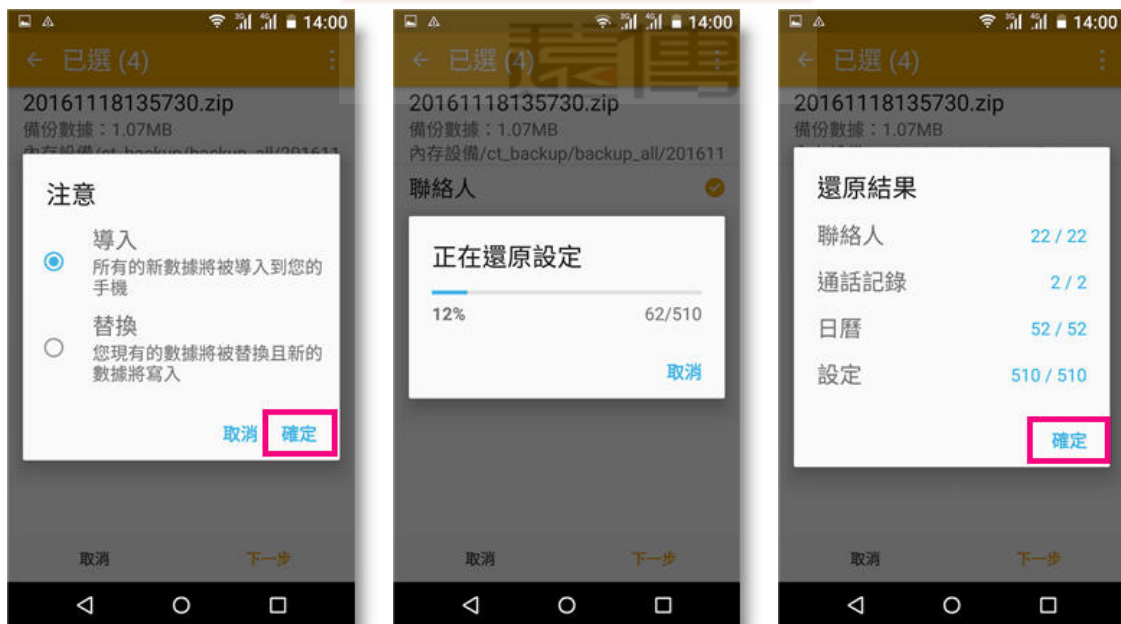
14:00
← 已選 (4)
20161118135730.zip
備份數據：1.07MB
內存設備/ct_backup/backup_all/201611

注意
導入
所有的新數據將被導入到您的手機
替換
您現有的數據將被替換且新的數據將寫入
取消 確定

取消 下一步

14:00
← 已選 (4)
20161118135730.zip
備份數據：1.07MB
內存設備/ct_backup/backup_all/201611
聯絡人

正在還原設定
12% 62/510
取消

取消 下一步

14:00
← 已選 (4)
20161118135730.zip
備份數據：1.07MB

還原結果
聯絡人 22 / 22
通話記錄 2 / 2
日曆 52 / 52
設定 510 / 510
確定

取消 下一步